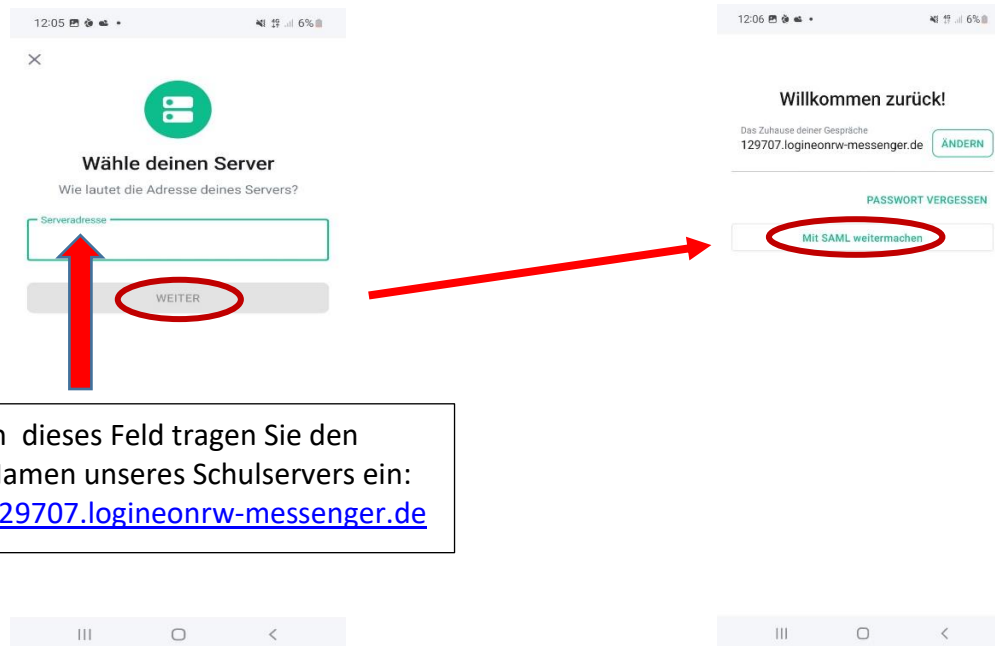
12:05 6%

×

Wähle deinen Server

Wie lautet die Adresse deines Servers?

Serveradresse

WEITER

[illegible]n dieses Feld tragen Sie den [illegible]amen unseres Schulservers ein: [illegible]29707.logineonrw-messenger.de

12:06 6%

Willkommen zurück!

Das Zuhause deiner Gespräche
129707.logineonrw-messenger.de ÄNDERN

PASSWORT VERGESSEN

Mit SAML weitermachen